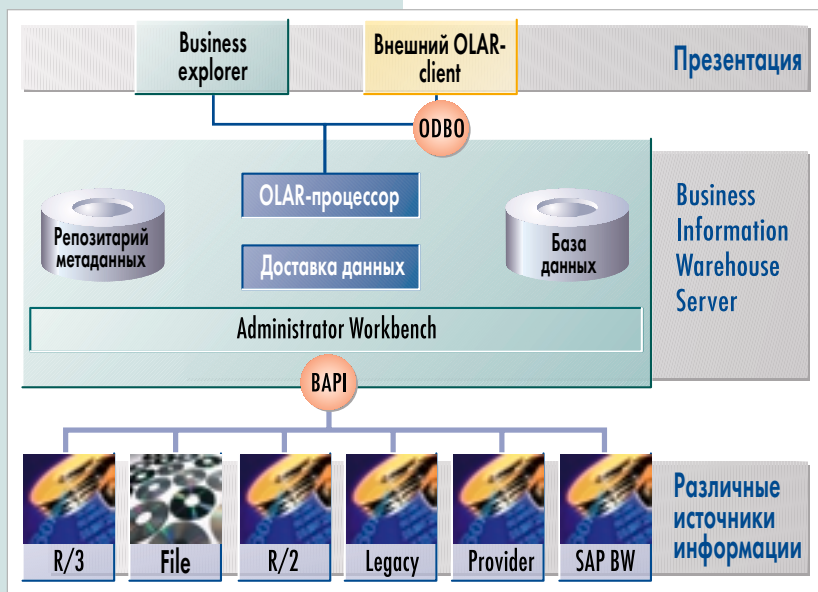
Business explorer

Внешний OLAP-client

Презентация

ODBO

OLAP-процессор

Репозитарий метаданных

Доставка данных

База данных

Business Information Warehouse Server

Administrator Workbench

BAPI

R/3

File

R/2

Legacy

Provider

SAP BW

Различные источники информации